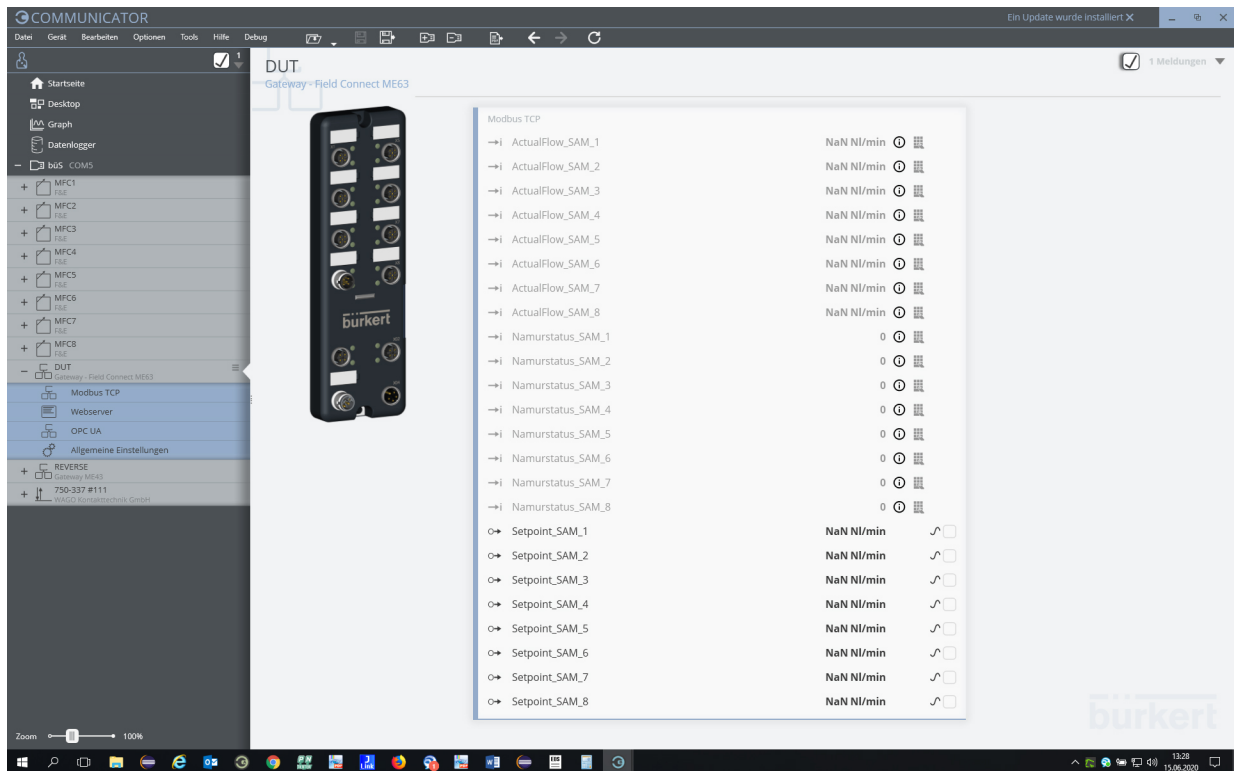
COMMUNICATOR

Ein Update wurde installiert ✕

Datei Gerät Bearbeiten Optionen Tools Hilfe Debug

1

DUT
Gateway - Field Connect ME63

1 Meldungen

Startseite
Desktop
Graph
Datenlogger
büS COM5
MFC1
F&E
MFC2
F&E
MFC3
F&E
MFC4
F&E
MFC5
F&E
MFC6
F&E
MFC7
F&E
MFC8
F&E
DUT
Gateway - Field Connect ME63
Modbus TCP
Webserver
OPC UA
Allgemeine Einstellungen
REVERSE
Gateway ME43
750-337 #111
WAGO Kontakttechnik GmbH

Zoom 100%

bürkert

Modbus TCP

| | | |
|---|---|---|
| →i ActualFlow_SAM_1 | NaN Nl/min | |
| →i ActualFlow_SAM_2 | NaN Nl/min | |
| →i ActualFlow_SAM_3 | NaN Nl/min | |
| →i ActualFlow_SAM_4 | NaN Nl/min | |
| →i ActualFlow_SAM_5 | NaN Nl/min | |
| →i ActualFlow_SAM_6 | NaN Nl/min | |
| →i ActualFlow_SAM_7 | NaN Nl/min | |
| →i ActualFlow_SAM_8 | NaN Nl/min | |
| →i Namurstatus_SAM_1 | 0 | |
| →i Namurstatus_SAM_2 | 0 | |
| →i Namurstatus_SAM_3 | 0 | |
| →i Namurstatus_SAM_4 | 0 | |
| →i Namurstatus_SAM_5 | 0 | |
| →i Namurstatus_SAM_6 | 0 | |
| →i Namurstatus_SAM_7 | 0 | |
| →i Namurstatus_SAM_8 | 0 | |
| ○→ Setpoint_SAM_1 | NaN Nl/min | |
| ○→ Setpoint_SAM_2 | NaN Nl/min | |
| ○→ Setpoint_SAM_3 | NaN Nl/min | |
| ○→ Setpoint_SAM_4 | NaN Nl/min | |
| ○→ Setpoint_SAM_5 | NaN Nl/min | |
| ○→ Setpoint_SAM_6 | NaN Nl/min | |
| ○→ Setpoint_SAM_7 | NaN Nl/min | |
| ○→ Setpoint_SAM_8 | NaN Nl/min | |

bürkert

13:28
15.06.2020